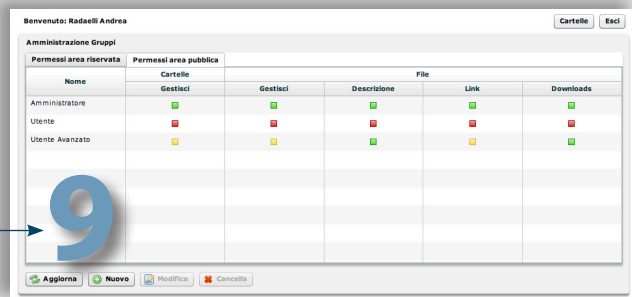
Benvenuto: Radaelli Andrea

Cartelle | Esci

Amministrazione Gruppi

Permessi area riservata | Permessi area pubblica

| Nome | Cartelle | File | | | |
|---|---|---|---|---|---|
| | Gestisci | Gestisci | Descrizione | Link | Downloads |
| Amministratore | | | | | |
| Utente | | | | | |
| Utente Avanzato | | | | | |

9

Aggiorna | Nuovo | Modifica | Cancella